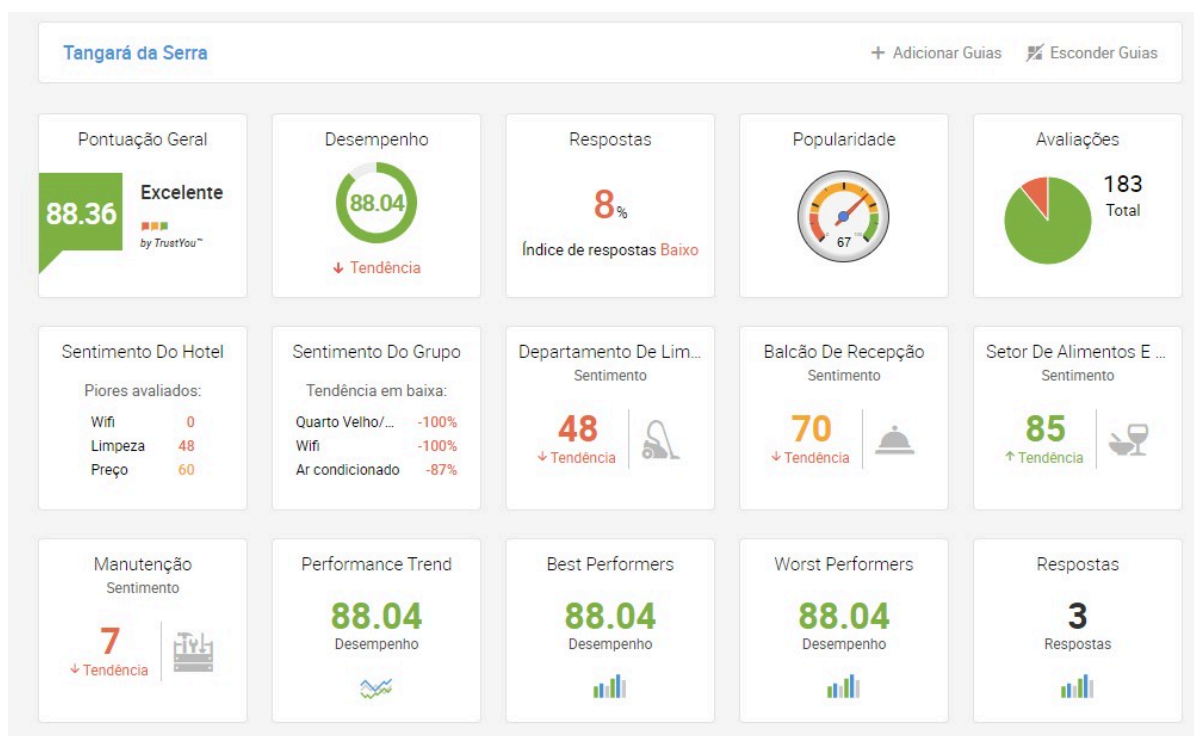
Tangará da Serra

+ Adicionar Guias Esconder Guias

Pontuação Geral
88.36
Excelente
by TrustYou™

Desempenho
88.04
↓ Tendência

Respostas
8%
Índice de respostas Baixo

Popularidade
67

Avaliações
183
Total

Sentimento Do Hotel
Piores avaliados:
| Wifi | 0 |
|---|---|
| Limpeza | 48 |
| Preço | 60 |

Sentimento Do Grupo
Tendência em baixa:
| Quarto Velho/... | -100% |
|---|---|
| Wifi | -100% |
| Ar condicionado | -87% |

Departamento De Lim...
Sentimento
48
↓ Tendência

Balcão De Recepção
Sentimento
70
↓ Tendência

Setor De Alimentos E ...
Sentimento
85
↑ Tendência

Manutenção
Sentimento
7
↓ Tendência

Performance Trend
88.04
Desempenho

Best Performers
88.04
Desempenho

Worst Performers
88.04
Desempenho

Respostas
3
Respostas